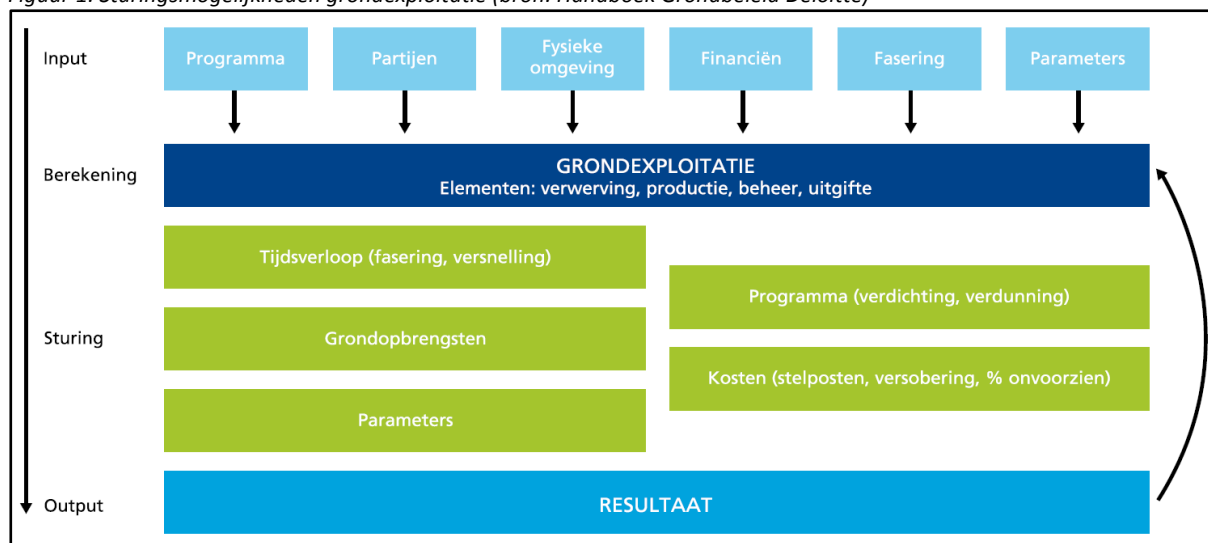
Figuur 1. Sturingsmogelijkheden grondexploitatie (bron: Handboek Grondbeleid Deloitte)

Input

Programma

Partijen

Fysieke omgeving

Financiën

Fasering

Parameters

Berekening

GRONDEXPLOITATIE
Elementen: verwerving, productie, beheer, uitgifte

Sturing

Tijdsverloop (fasering, versnelling)

Grondopbrengsten

Parameters

Programma (verdichting, verdunning)

Kosten (stelposten, versobering, % onvoorzien)

Output

RESULTAAT